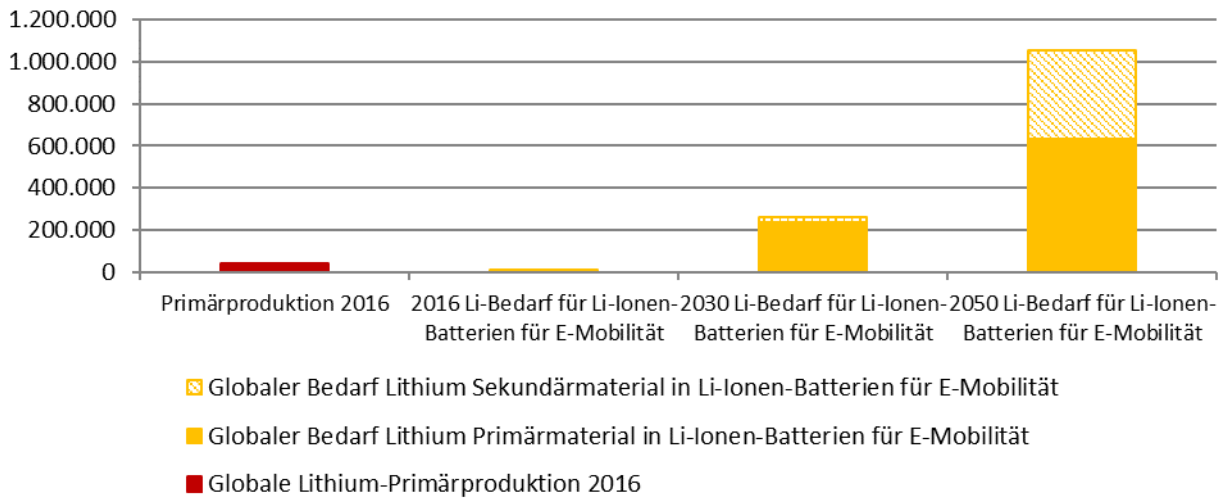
1.200.000
1.000.000
800.000
600.000
400.000
200.000
0

Primärproduktion 2016
2016 Li-Bedarf für Li-Ionen-Batterien für E-Mobilität
2030 Li-Bedarf für Li-Ionen-Batterien für E-Mobilität
2050 Li-Bedarf für Li-Ionen-Batterien für E-Mobilität

Globaler Bedarf Lithium Sekundärmaterial in Li-Ionen-Batterien für E-Mobilität
Globaler Bedarf Lithium Primärmaterial in Li-Ionen-Batterien für E-Mobilität
Globale Lithium-Primärproduktion 2016